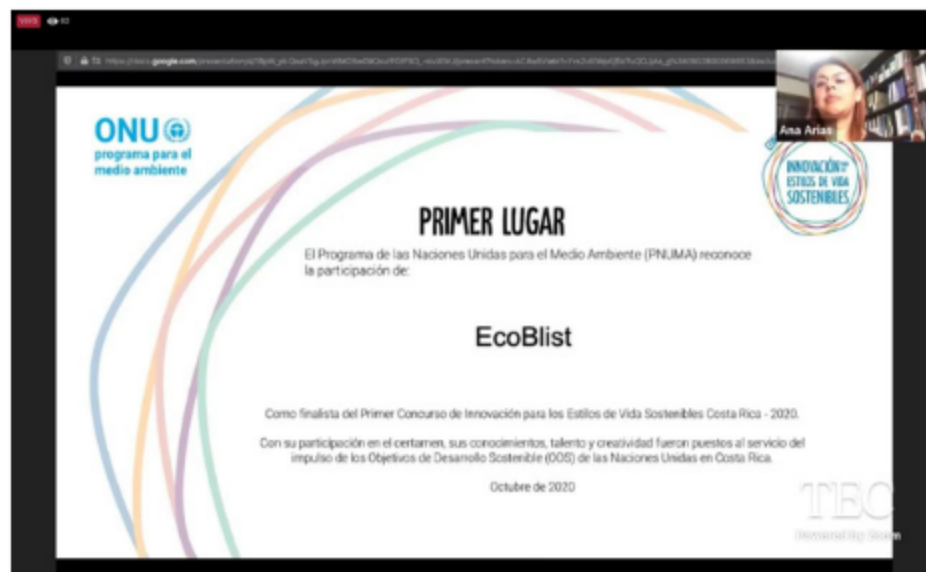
ONU
programa para el medio ambiente

Ana Arias

INNOVACIÓN ESTILOS DE VIDA SOSTENIBLES

PRIMER LUGAR

El Programa de las Naciones Unidas para el Medio Ambiente (PNUMA) reconoce la participación de:

EcoBlist

Como finalista del Primer Concurso de Innovación para los Estilos de Vida Sostenibles Costa Rica - 2020.

Con su participación en el certamen, sus conocimientos, talento y creatividad fueron puestos al servicio del impulso de los Objetivos de Desarrollo Sostenible (ODS) de las Naciones Unidas en Costa Rica.

Octubre de 2020

TEC
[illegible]